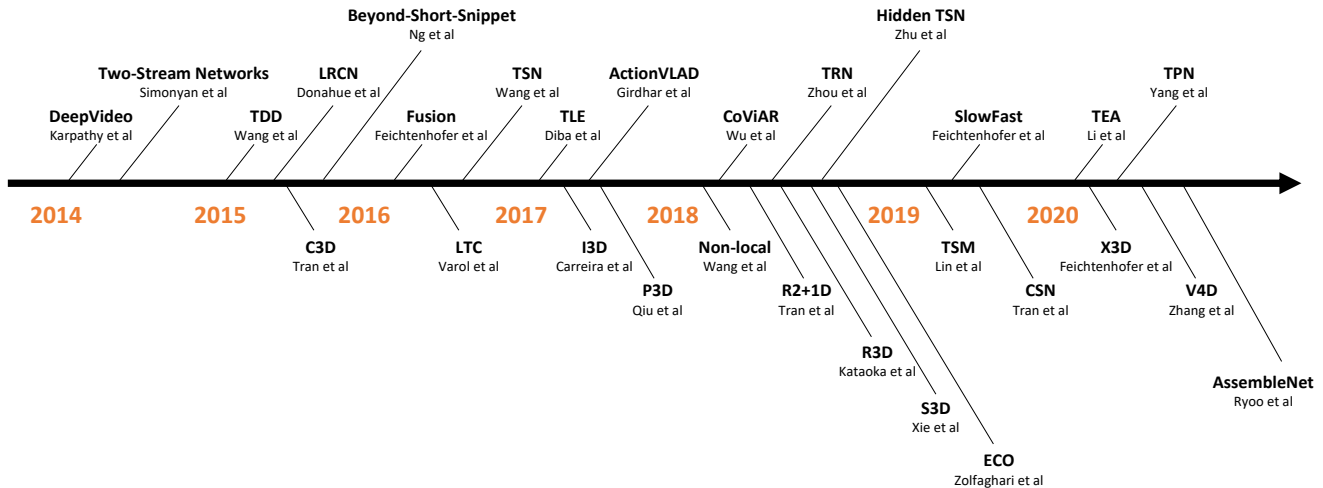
Beyond-Short-Snippet
Ng et al

Hidden TSN
Zhu et al

Two-Stream Networks
Simonyan et al

LRCN
Donahue et al

TSN
Wang et al

ActionVLAD
Girdhar et al

TRN
Zhou et al

TPN
Yang et al

DeepVideo
Karpathy et al

TDD
Wang et al

Fusion
Feichtenhofer et al

TLE
Diba et al

CoViAR
Wu et al

SlowFast
Feichtenhofer et al

TEA
Li et al

2014

2015

2016

2017

2018

2019

2020

C3D
Tran et al

LTC
Varol et al

I3D
Carreira et al

Non-local
Wang et al

TSM
Lin et al

X3D
Feichtenhofer et al

P3D
Qiu et al

R2+1D
Tran et al

CSN
Tran et al

V4D
Zhang et al

R3D
Kataoka et al

S3D
Xie et al

AssembleNet
Ryoo et al

ECO
Zolfaghari et al